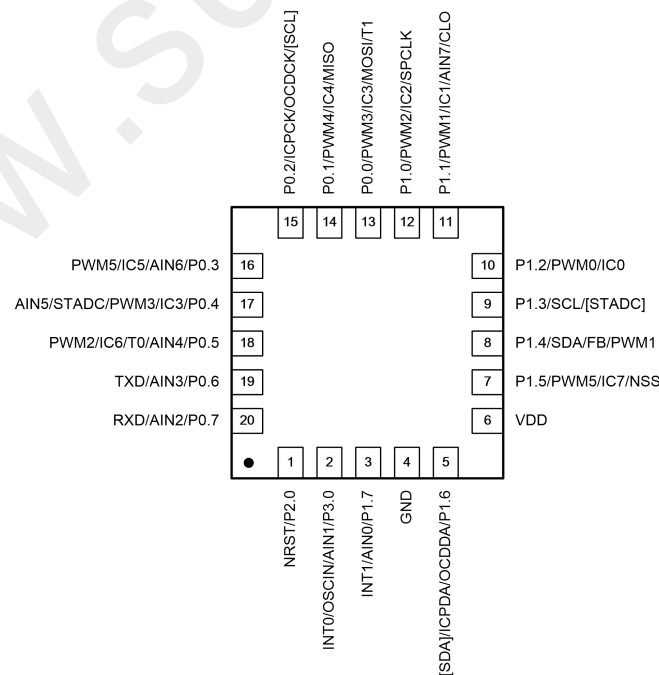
P0.2/ICPCK/OCDCK/[SCL]
P0.1/PWM4/IC4/MISO
P0.0/PWM3/IC3/MOSI/T1
P1.0/PWM2/IC2/SPCLK
P1.1/PWM1/IC1/AIN7/CLO

15 14 13 12 11

PWM5/IC5/AIN6/P0.3 16
AIN5/STADC/PWM3/IC3/P0.4 17
PWM2/IC6/T0/AIN4/P0.5 18
TXD/AIN3/P0.6 19
RXD/AIN2/P0.7 20

10 P1.2/PWM0/IC0
9 P1.3/SCL/[STADC]
8 P1.4/SDA/FB/PWM1
7 P1.5/PWM5/IC7/NSS
6 VDD

1 2 3 4 5

NRST/P2.0
INT0/OSCIN/AIN1/P3.0
INT1/AIN0/P1.7
GND
[SDA]/ICPDA/OCDDA/P1.6